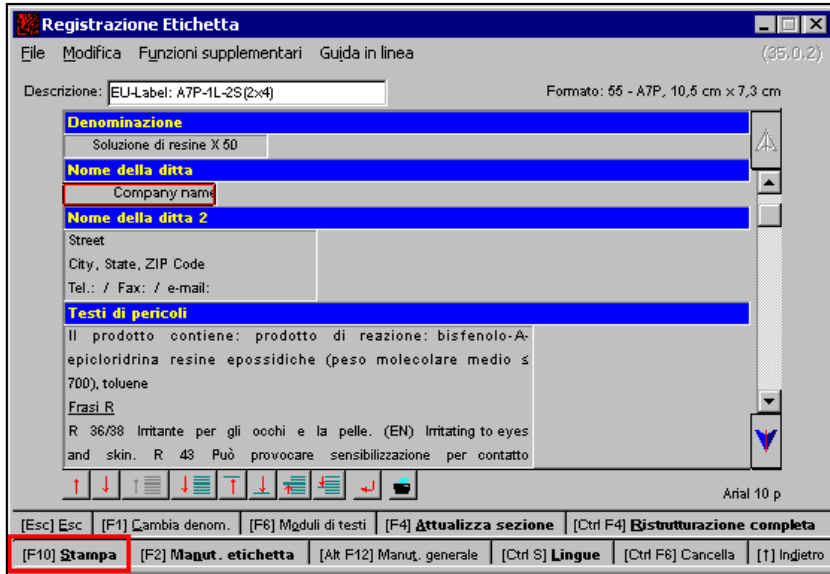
Registrazione Etichetta

File Modifica Funzioni supplementari Guida in linea (35.0.2)

Descrizione: EU-Label: A7P-1L-2S(2x4)

Formato: 55 - A7P, 10,5 cm x 7,3 cm

Denominazione

Soluzione di resine X 50

Nome della ditta

Company name

Nome della ditta 2

Street

City, State, ZIP Code

Tel.: / Fax: / e-mail:

Testi di pericoli

Il prodotto contiene: prodotto di reazione: bisfenolo-A-epicloridrina resine epossidiche (peso molecolare medio ≤ 700), toluene

Frasi R

R 36/38 Irritante per gli occhi e la pelle. (EN) Irritating to eyes and skin. R 43 Può provocare sensibilizzazione per contatto

Arial 10 p

[Esc] Esc | [F1] Cambia denom. | [F6] Moduli di testi | [F4] Attualizza sezione | [Ctrl F4] Ristrutturazione completa

[F10] Stampa | [F2] Manut. etichetta | [Alt F12] Manut. generale | [Ctrl S] Lingue | [Ctrl F6] Cancella | [↑] Indietro